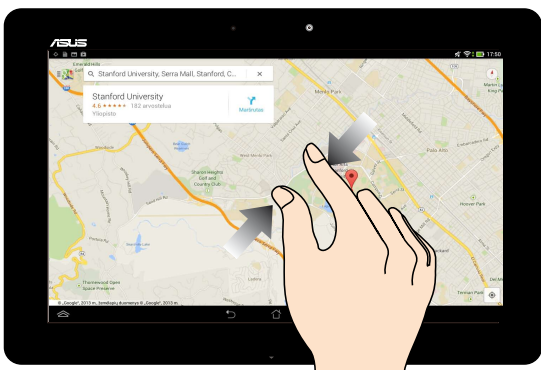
ASUS

17:50

Stanford University, Serra Mall, Stanford, C...

Stanford University
4.6 ★★★★★ 182 arvostelua
Yliopisto

Reittiohjeet

Menlo Park

Palo Alto

Stanford Heights Golf and Country Club

Hoover Park

Thornewood Open Space Preserve

© „Google", 2013 m., Žemėlapių duomenys © „Google", 2013 m.